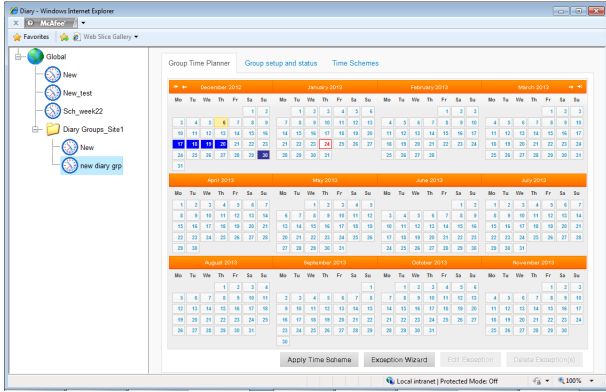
Diary - Windows Internet Explorer

McAfee

Favorites | Web Slice Gallery

Global
New
New_test
Sch_week22
Diary Groups_Site1
New
new diary grp

Group Time Planner | Group setup and status | Time Schemes

December 2012

| Mo | Tu | We | Th | Fr | Sa | Su |
|---|---|---|---|---|---|---|
| | | | | | 1 | 2 |
| 3 | 4 | 5 | 6 | 7 | 8 | 9 |
| 10 | 11 | 12 | 13 | 14 | 15 | 16 |
| 17 | 18 | 19 | 20 | 21 | 22 | 23 |
| 24 | 25 | 26 | 27 | 28 | 29 | 30 |
| 31 | | | | | | |

January 2013

| Mo | Tu | We | Th | Fr | Sa | Su |
|---|---|---|---|---|---|---|
| | 1 | 2 | 3 | 4 | 5 | 6 |
| 7 | 8 | 9 | 10 | 11 | 12 | 13 |
| 14 | 15 | 16 | 17 | 18 | 19 | 20 |
| 21 | 22 | 23 | 24 | 25 | 26 | 27 |
| 28 | 29 | 30 | 31 | | | |

February 2013

| Mo | Tu | We | Th | Fr | Sa | Su |
|---|---|---|---|---|---|---|
| | | | | 1 | 2 | 3 |
| 4 | 5 | 6 | 7 | 8 | 9 | 10 |
| 11 | 12 | 13 | 14 | 15 | 16 | 17 |
| 18 | 19 | 20 | 21 | 22 | 23 | 24 |
| 25 | 26 | 27 | 28 | | | |

March 2013

| Mo | Tu | We | Th | Fr | Sa | Su |
|---|---|---|---|---|---|---|
| | | | | 1 | 2 | 3 |
| 4 | 5 | 6 | 7 | 8 | 9 | 10 |
| 11 | 12 | 13 | 14 | 15 | 16 | 17 |
| 18 | 19 | 20 | 21 | 22 | 23 | 24 |
| 25 | 26 | 27 | 28 | 29 | 30 | 31 |

April 2013

| Mo | Tu | We | Th | Fr | Sa | Su |
|---|---|---|---|---|---|---|
| 1 | 2 | 3 | 4 | 5 | 6 | 7 |
| 8 | 9 | 10 | 11 | 12 | 13 | 14 |
| 15 | 16 | 17 | 18 | 19 | 20 | 21 |
| 22 | 23 | 24 | 25 | 26 | 27 | 28 |
| 29 | 30 | | | | | |

May 2013

| Mo | Tu | We | Th | Fr | Sa | Su |
|---|---|---|---|---|---|---|
| | | 1 | 2 | 3 | 4 | 5 |
| 6 | 7 | 8 | 9 | 10 | 11 | 12 |
| 13 | 14 | 15 | 16 | 17 | 18 | 19 |
| 20 | 21 | 22 | 23 | 24 | 25 | 26 |
| 27 | 28 | 29 | 30 | 31 | | |

June 2013

| Mo | Tu | We | Th | Fr | Sa | Su |
|---|---|---|---|---|---|---|
| | | | | | 1 | 2 |
| 3 | 4 | 5 | 6 | 7 | 8 | 9 |
| 10 | 11 | 12 | 13 | 14 | 15 | 16 |
| 17 | 18 | 19 | 20 | 21 | 22 | 23 |
| 24 | 25 | 26 | 27 | 28 | 29 | 30 |

July 2013

| Mo | Tu | We | Th | Fr | Sa | Su |
|---|---|---|---|---|---|---|
| 1 | 2 | 3 | 4 | 5 | 6 | 7 |
| 8 | 9 | 10 | 11 | 12 | 13 | 14 |
| 15 | 16 | 17 | 18 | 19 | 20 | 21 |
| 22 | 23 | 24 | 25 | 26 | 27 | 28 |
| 29 | 30 | 31 | | | | |

August 2013

| Mo | Tu | We | Th | Fr | Sa | Su |
|---|---|---|---|---|---|---|
| | | | 1 | 2 | 3 | 4 |
| 5 | 6 | 7 | 8 | 9 | 10 | 11 |
| 12 | 13 | 14 | 15 | 16 | 17 | 18 |
| 19 | 20 | 21 | 22 | 23 | 24 | 25 |
| 26 | 27 | 28 | 29 | 30 | 31 | |

September 2013

| Mo | Tu | We | Th | Fr | Sa | Su |
|---|---|---|---|---|---|---|
| | | | | | | 1 |
| 2 | 3 | 4 | 5 | 6 | 7 | 8 |
| 9 | 10 | 11 | 12 | 13 | 14 | 15 |
| 16 | 17 | 18 | 19 | 20 | 21 | 22 |
| 23 | 24 | 25 | 26 | 27 | 28 | 29 |
| 30 | | | | | | |

October 2013

| Mo | Tu | We | Th | Fr | Sa | Su |
|---|---|---|---|---|---|---|
| | 1 | 2 | 3 | 4 | 5 | 6 |
| 7 | 8 | 9 | 10 | 11 | 12 | 13 |
| 14 | 15 | 16 | 17 | 18 | 19 | 20 |
| 21 | 22 | 23 | 24 | 25 | 26 | 27 |
| 28 | 29 | 30 | 31 | | | |

November 2013

| Mo | Tu | We | Th | Fr | Sa | Su |
|---|---|---|---|---|---|---|
| | | | | 1 | 2 | 3 |
| 4 | 5 | 6 | 7 | 8 | 9 | 10 |
| 11 | 12 | 13 | 14 | 15 | 16 | 17 |
| 18 | 19 | 20 | 21 | 22 | 23 | 24 |
| 25 | 26 | 27 | 28 | 29 | 30 | |

Apply Time Scheme | Exception Wizard | Edit Exception | Delete Exception(s)

Local intranet | Protected Mode: Off | 100%